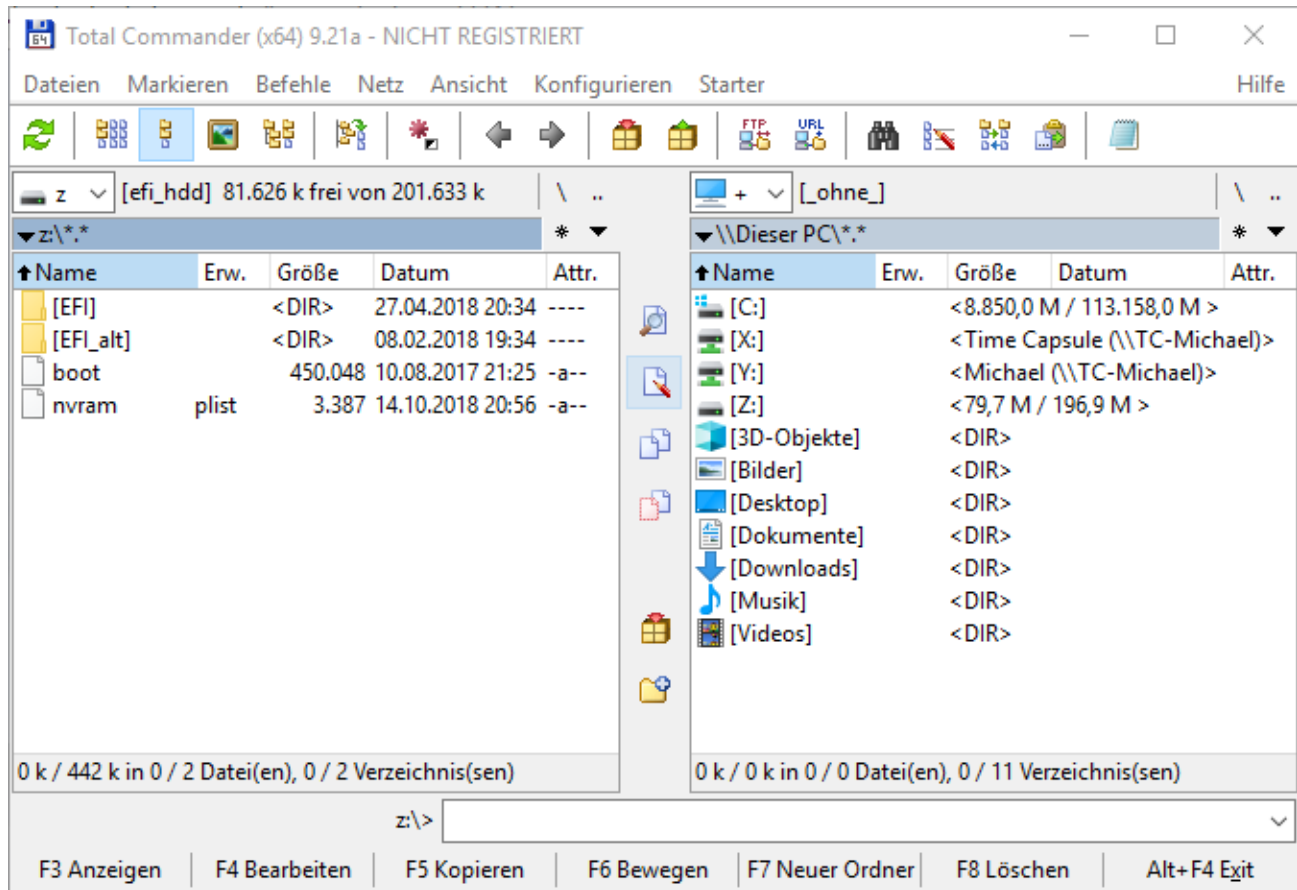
Total Commander (x64) 9.21a - NICHT REGISTRIERT

Dateien Markieren Befehle Netz Ansicht Konfigurieren Starter Hilfe

z [efi_hdd] 81.626 k frei von 201.633 k \ ..

z:\*.* * 

| Name | Erw. | Größe | Datum | Attr. |
|---|---|---|---|---|
| [EFI] | | <DIR> | 27.04.2018 20:34 | ---- |
| [EFI_alt] | | <DIR> | 08.02.2018 19:34 | ---- |
| boot | | 450.048 | 10.08.2017 21:25 | -a-- |
| nvram | plist | 3.387 | 14.10.2018 20:56 | -a-- |

0 k / 442 k in 0 / 2 Datei(en), 0 / 2 Verzeichnis(sen)

+ [_ohne_] \ ..

\\Dieser PC\*.* *

| Name | Erw. | Größe | Datum | Attr. |
|---|---|---|---|---|
| [C:] | | <8.850,0 M / 113.158,0 M > | | |
| [X:] | | <Time Capsule (\\TC-Michael)> | | |
| [Y:] | | <Michael (\\TC-Michael)> | | |
| [Z:] | | <79,7 M / 196,9 M > | | |
| [3D-Objekte] | | <DIR> | | |
| [Bilder] | | <DIR> | | |
| [Desktop] | | <DIR> | | |
| [Dokumente] | | <DIR> | | |
| [Downloads] | | <DIR> | | |
| [Musik] | | <DIR> | | |
| [Videos] | | <DIR> | | |

0 k / 0 k in 0 / 0 Datei(en), 0 / 11 Verzeichnis(sen)

z:\>

F3 Anzeigen F4 Bearbeiten F5 Kopieren F6 Bewegen F7 Neuer Ordner F8 Löschen Alt+F4 Exit